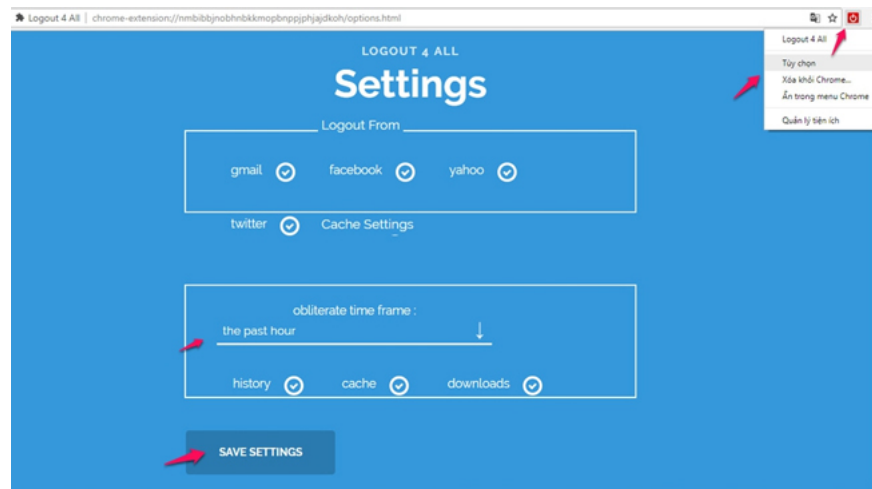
Logout 4 All | chrome-extension://nmbibbjnobhnbkkmopbnppjphjajdkoh/options.html

Logout 4 All
Tùy chọn
Xóa khỏi Chrome...
Ẩn trong menu Chrome
Quản lý tiện ích

LOGOUT 4 ALL

Settings

Logout From

gmail facebook yahoo

twitter Cache Settings

obliterate time frame :

the past hour

history cache downloads

SAVE SETTINGS